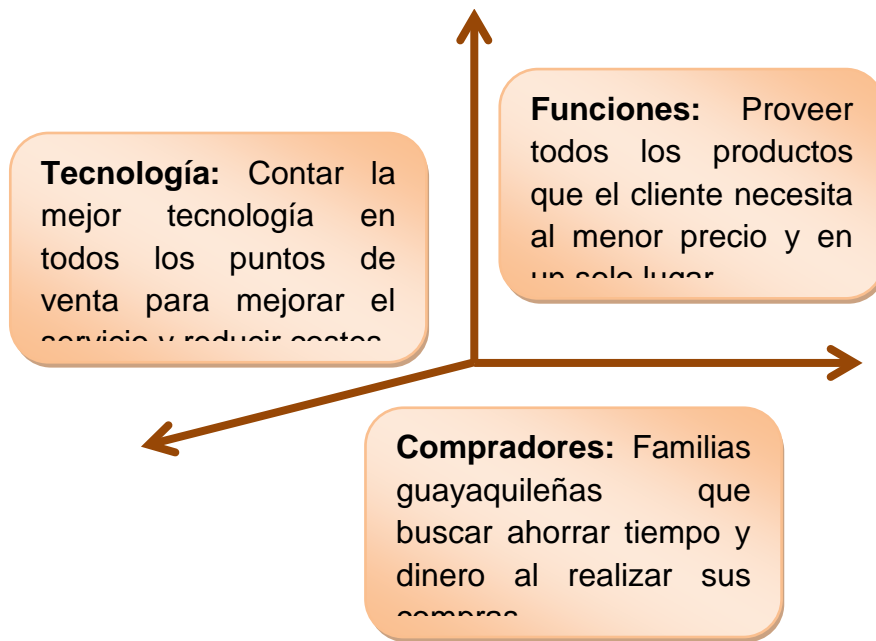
**Funciones:** Proveer todos los productos que el cliente necesita al menor precio y en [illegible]

**Tecnología:** Contar la mejor tecnología en todos los puntos de venta para mejorar el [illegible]

**Compradores:** Familias guayaquileñas que buscar ahorrar tiempo y dinero al realizar sus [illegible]